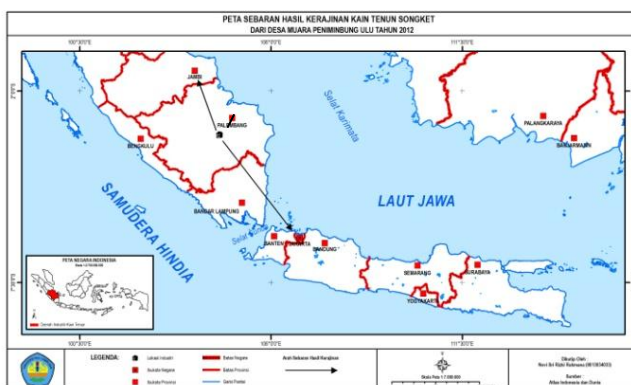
PETA SEBARAN HASIL KERAJINAN KAIN TENUN SONGKET
DARI DESA MUARA PENIMBUNG ULU TAHUN 2012

100°30'0"E
105°0'0"E
111°0'0"E

JAMBI
PALEMBANG
BENGKULU
Selat Karimata
PALANGKARAYA
BANJARMASIN
BANDAR LAMPUNG
LAUT JAWA
SAMUDERA HINDIA
Selat Sunda
BANTEN
JAKARTA
BANDUNG
SEMARANG
SURABAYA
YOGYAKARTA

PETA NEGARA INDONESIA

100°30'0"E
105°0'0"E
111°0'0"E

LEGENDA:
Lokasi Industri
Ibukota Negara
Ibukota Provinsi
Batas Negara
Batas Provinsi
Garis Pantai
Arah Sebaran Hasil Kerajinan

Skala Peta 1:7.000.000

Dibuat Oleh:
Novi Sri Rizki Rahmawa (0910034033)
Sumber:
Atlas Indonesia dan Dunia